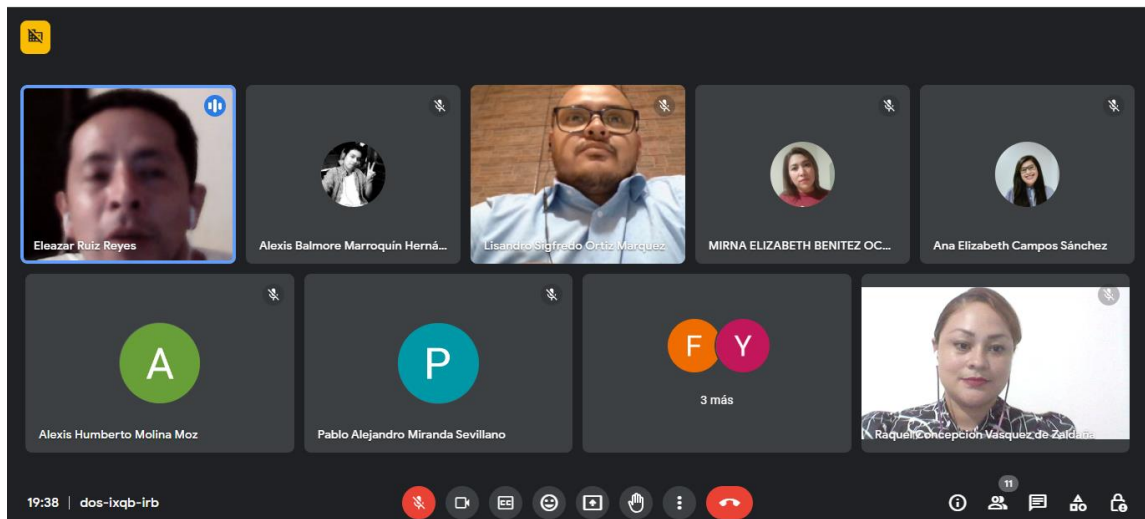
Eleazar Ruiz Reyes

Alexis Balmore Marroquín Herná...

Lisandro Sigfredo Ortiz Marquez

MIRNA ELIZABETH BENITEZ OC...

Ana Elizabeth Campos Sánchez

A

Alexis Humberto Molina Moz

P

Pablo Alejandro Miranda Sevillano

F Y

3 más

Raquel Concepción Vasquez de Zaldaña

19:38 | dos-ixqb-irb

11